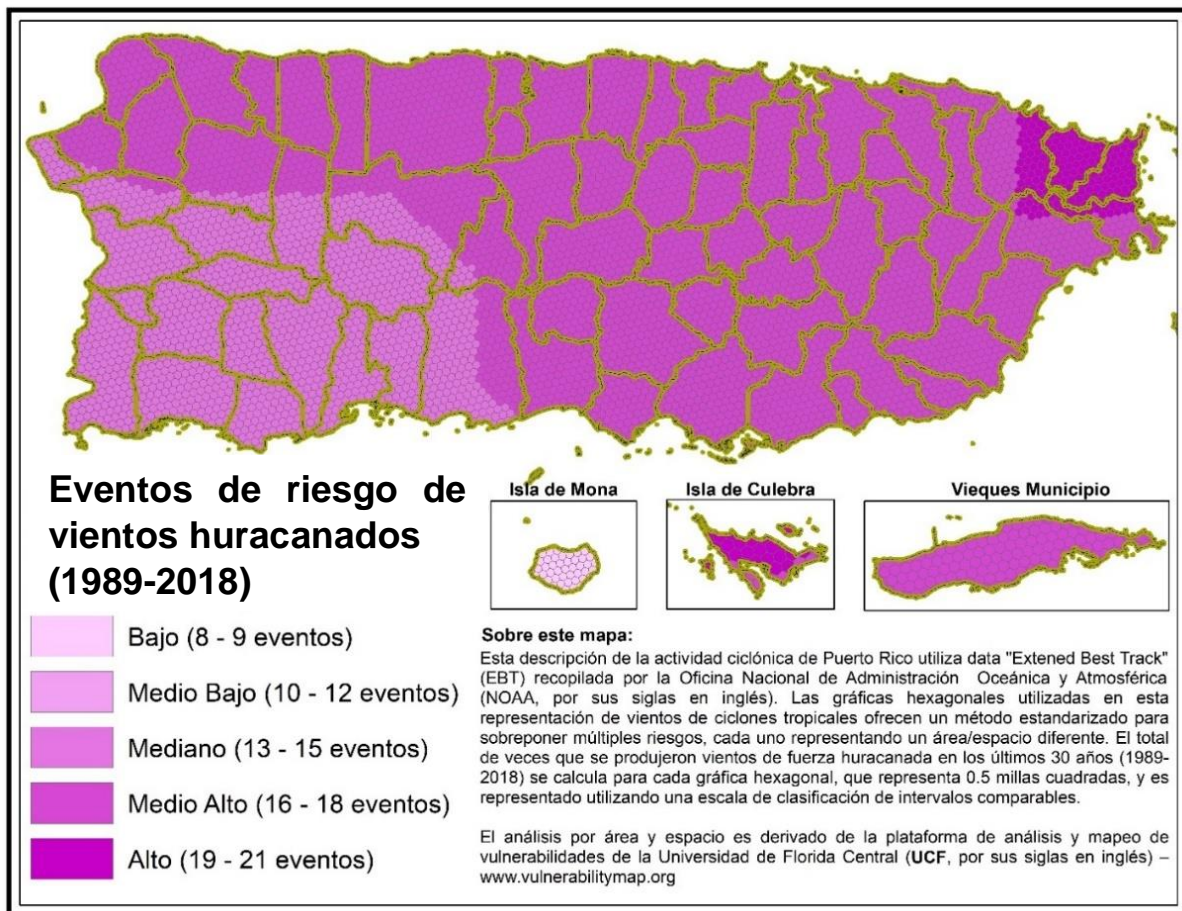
Eventos de riesgo de vientos huracanados (1989-2018)

Isla de Mona

Isla de Culebra

Vieques Municipio

Bajo (8 - 9 eventos)

Medio Bajo (10 - 12 eventos)

Mediano (13 - 15 eventos)

Medio Alto (16 - 18 eventos)

Alto (19 - 21 eventos)

Sobre este mapa:

Esta descripción de la actividad ciclónica de Puerto Rico utiliza data "Extened Best Track" (EBT) recopilada por la Oficina Nacional de Administración Oceánica y Atmosférica (NOAA, por sus siglas en inglés). Las gráficas hexagonales utilizadas en esta representación de vientos de ciclones tropicales ofrecen un método estandarizado para sobreponer múltiples riesgos, cada uno representando un área/espacio diferente. El total de veces que se produjeron vientos de fuerza huracanada en los últimos 30 años (1989-2018) se calcula para cada gráfica hexagonal, que representa 0.5 millas cuadradas, y es representado utilizando una escala de clasificación de intervalos comparables.

El análisis por área y espacio es derivado de la plataforma de análisis y mapeo de vulnerabilidades de la Universidad de Florida Central (UCF, por sus siglas en inglés) – www.vulnerabilitymap.org